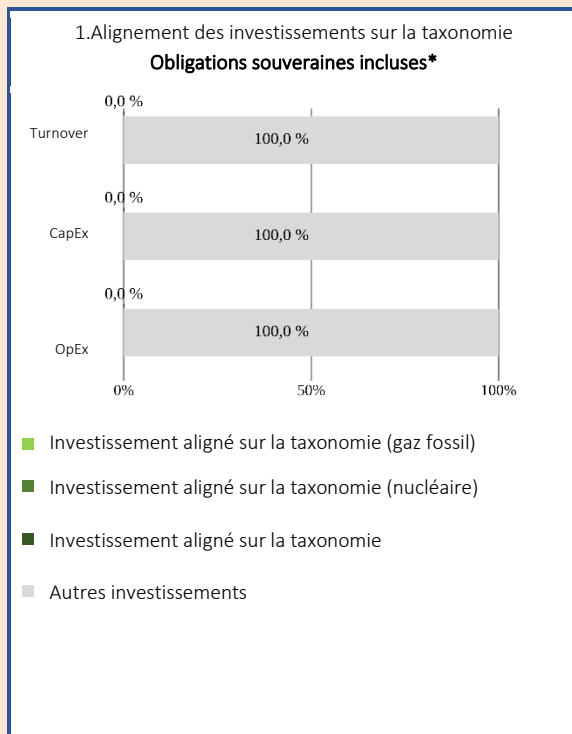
1.Alignement des investissements sur la taxonomie

Obligations souveraines incluses*

0,0 %
Turnover
100,0 %

0,0 %
CapEx
100,0 %

0,0 %
OpEx
100,0 %

0%
50%
100%

Investissement aligné sur la taxonomie (gaz fossil)

Investissement aligné sur la taxonomie (nucléaire)

Investissement aligné sur la taxonomie

Autres investissements